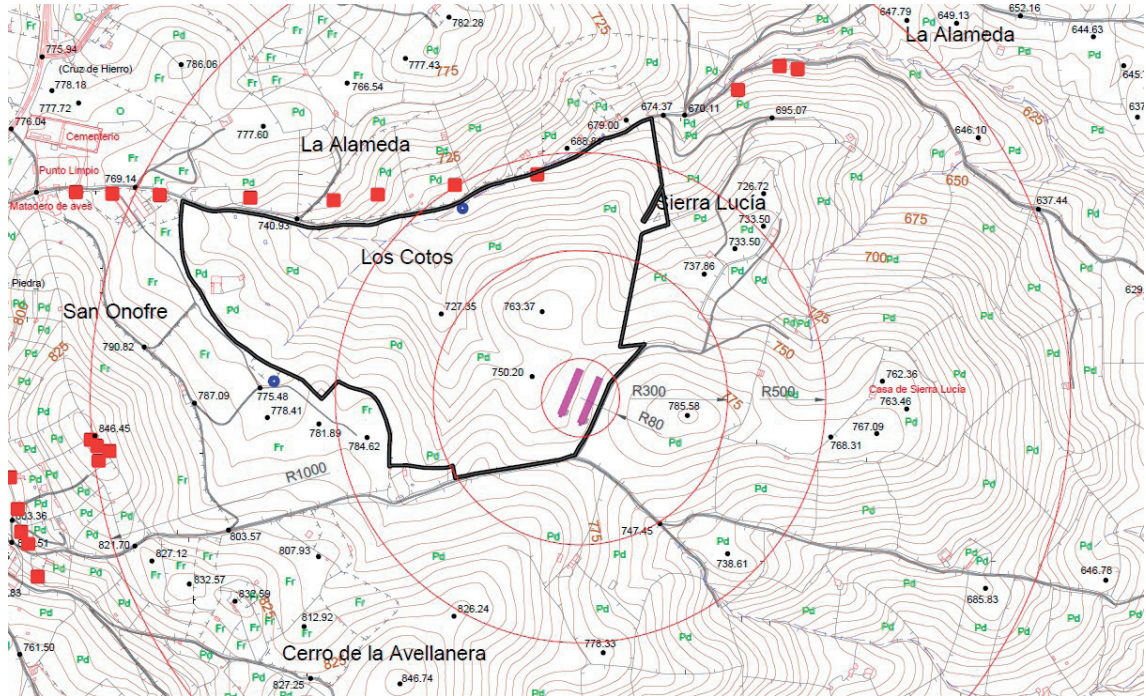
782.28
725
Pd
647.79
649.13
652.16
La Alameda
644.63
645.1
775.94
(Cruz de Hierro)
786.06
Fr
Fr
Pd
777.43
775
Pd
778.18
Fr
766.54
Pd
Pd
777.72
O
Fr
Fr
674.37
670.11
695.07
637
776.04
Cementerio
777.60
679.00
688.8
646.10
625
La Alameda
725
Punto Limpio
769.14
Fr
Pd
650
Matadero de aves
740.93
Sierra Lucía
726.72
733.50
637.44
733.50
675
Los Cotos
737.86
700
Pd
Piedra)
629
San Onofre
727.35
763.37
725
800
825
790.82
Pd
Pd
750
750.20
R300
762.36
Casa de Sierra Lucía
787.09
775.48
778.41
R500
763.46
785.58
775
R80
767.09
846.45
781.89
784.62
768.31
Fr
R1000
Fr
Fr
747.45
3.36
821.70
803.57
775
738.61
.51
827.12
807.93
832.57
646.78
838.59
825
685.83
.83
812.92
826.24
Cerro de la Avellanera
778.33
761.50
827.25
846.74